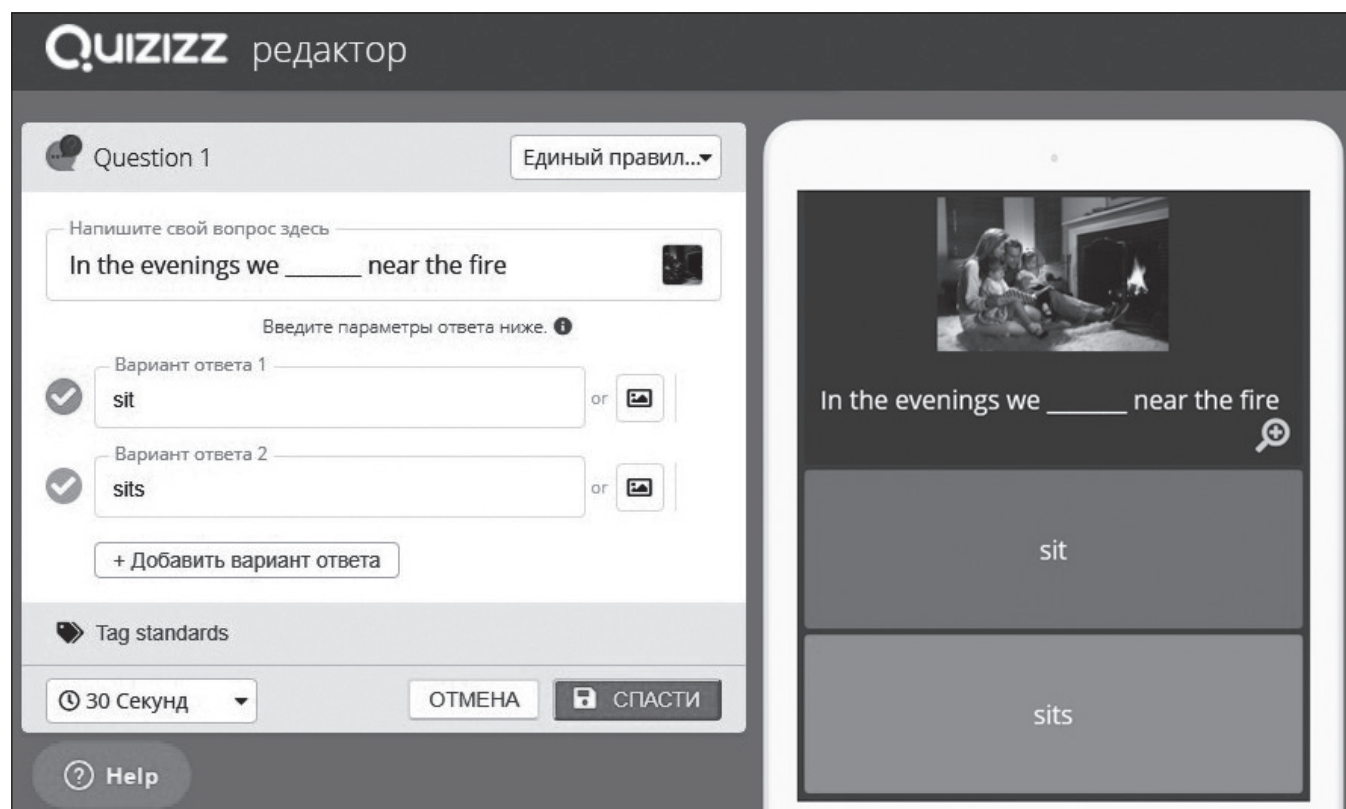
QUIZIZZ редактор

Question 1

Единый правил...

Напишите свой вопрос здесь

In the evenings we ______ near the fire

Введите параметры ответа ниже.

Вариант ответа 1

sit

or

Вариант ответа 2

sits

or

+ Добавить вариант ответа

Tag standards

30 Секунд

ОТМЕНА

СПАСТИ

Help

In the evenings we ______ near the fire

sit

sits